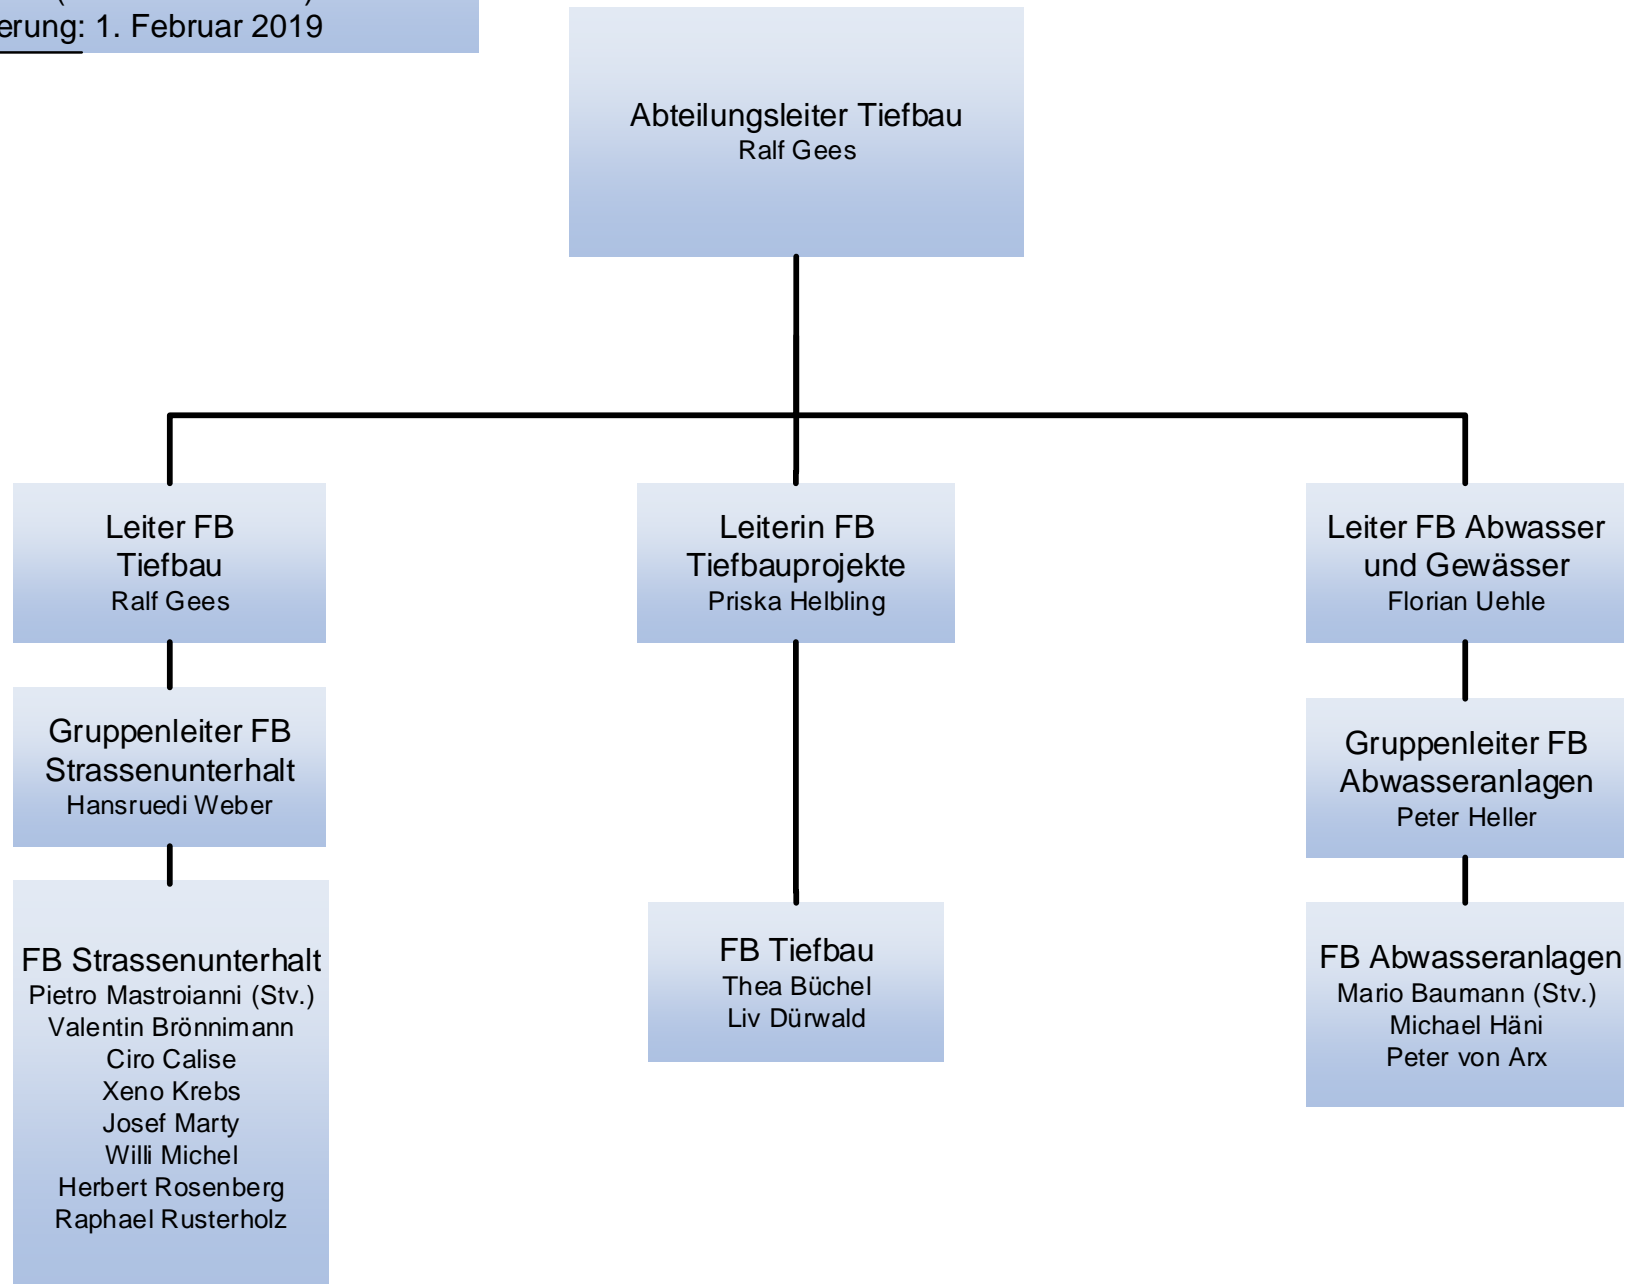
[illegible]erung: 1. Februar 2019

Abteilungsleiter Tiefbau
Ralf Gees

Leiter FB Tiefbau
Ralf Gees

Gruppenleiter FB Strassenunterhalt
Hansruedi Weber

FB Strassenunterhalt
Pietro Mastroianni (Stv.)
Valentin Brönnimann
Ciro Calise
Xeno Krebs
Josef Marty
Willi Michel
Herbert Rosenberg
Raphael Rusterholz

Leiterin FB Tiefbauprojekte
Priska Helbling

FB Tiefbau
Thea Büchel
Liv Dürwald

Leiter FB Abwasser und Gewässer
Florian Uehle

Gruppenleiter FB Abwasseranlagen
Peter Heller

FB Abwasseranlagen
Mario Baumann (Stv.)
Michael Häni
Peter von Arx